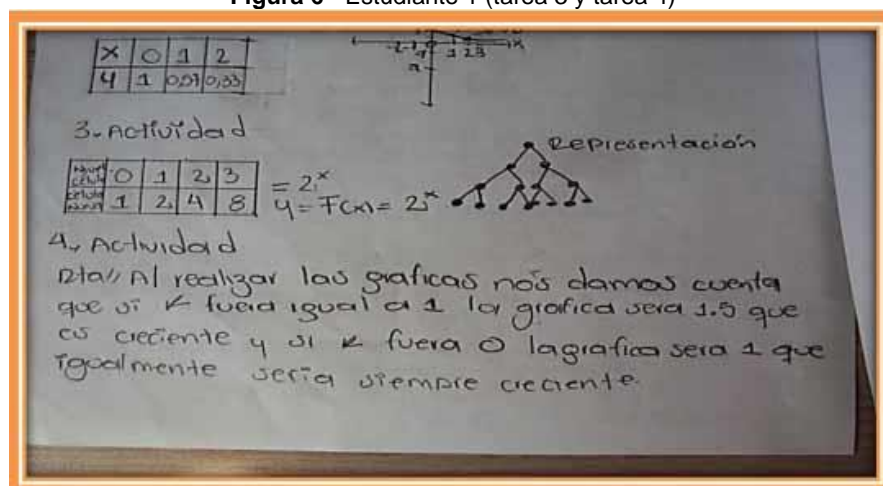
Figura 6 - Estudiante 1 (tarea 3 y tarea 4)

| X | 0 | 1 | 2 |
|---|---|---|---|
| 4 | 1 | 0,57 | 0,33 |

-2 -1 1 2 3 x
a

3. Actividad

| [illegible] | 0 | 1 | 2 | 3 |
|---|---|---|---|---|
| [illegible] | 1 | 2 | 4 | 8 |

$= 2^x$
$y = F(x) = 2^x$

Representación

4. Actividad
Rta// Al realizar las graficas nos damos cuenta que si k fuera igual a 1 la grafica sera 1.5 que es creciente y si k fuera 0 la grafica sera 1 que Igualmente seria siempre creciente.